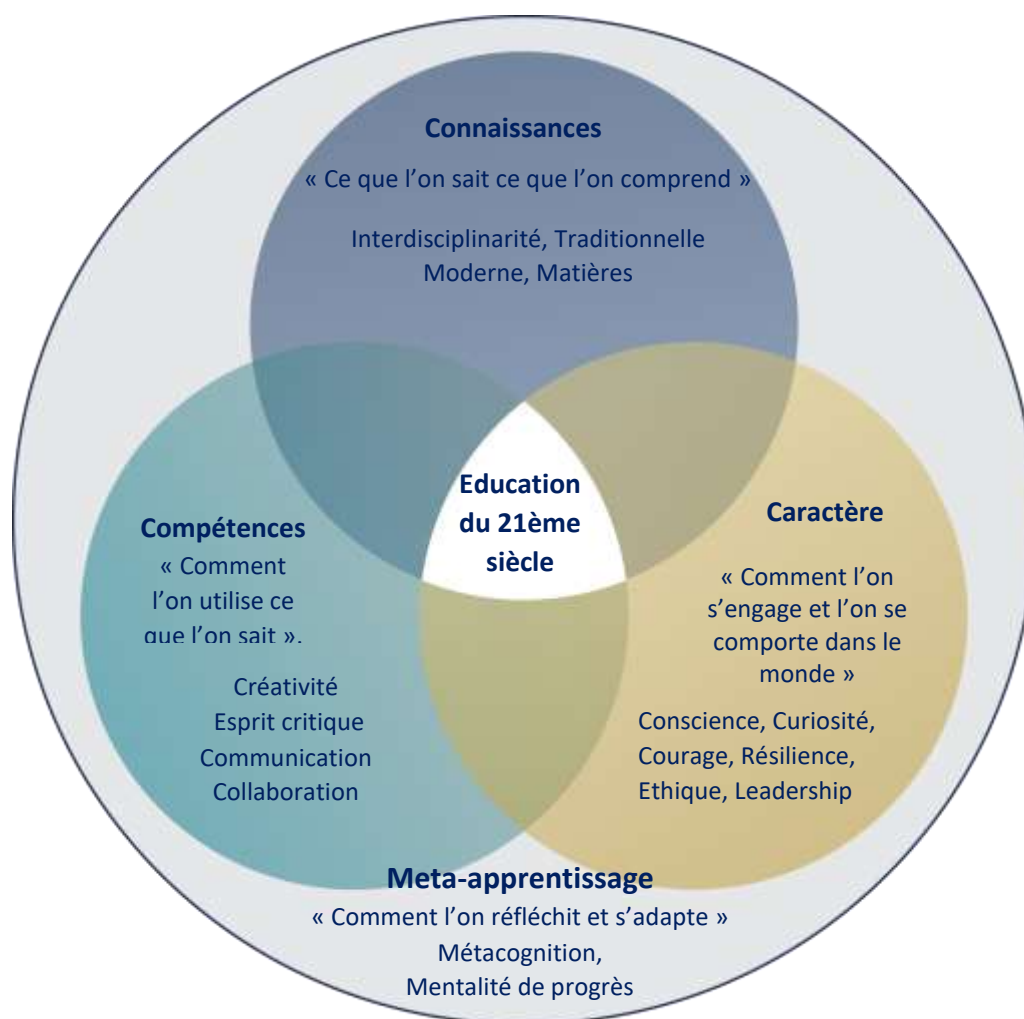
Connaissances
« Ce que l'on sait ce que l'on comprend »
Interdisciplinarité, Traditionnelle Moderne, Matières

Education du 21ème siècle

Compétences
« Comment l'on utilise ce que l'on sait ».
Créativité
Esprit critique
Communication
Collaboration

Caractère
« Comment l'on s'engage et l'on se comporte dans le monde »
Conscience, Curiosité, Courage, Résilience, Ethique, Leadership

Meta-apprentissage
« Comment l'on réfléchit et s'adapte »
Métacognition,
Mentalité de progrès